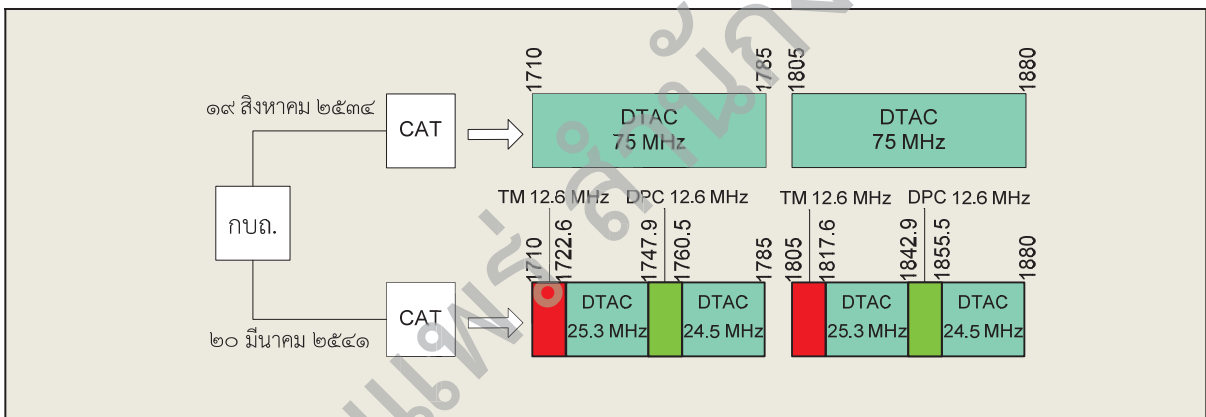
๑๙ สิงหาคม ๒๕๓๔

CAT

1710

1785

DTAC
75 MHz

1805

1880

DTAC
75 MHz

กบถ.

TM 12.6 MHz

DPC 12.6 MHz

1710

1722.6

1747.9

1760.5

1785

TM 12.6 MHz

DPC 12.6 MHz

1805

1817.6

1842.9

1855.5

1880

๒๐ มีนาคม ๒๕๔๑

CAT

DTAC
25.3 MHz

DTAC
24.5 MHz

DTAC
25.3 MHz

DTAC
24.5 MHz

แพร่ สำนัก